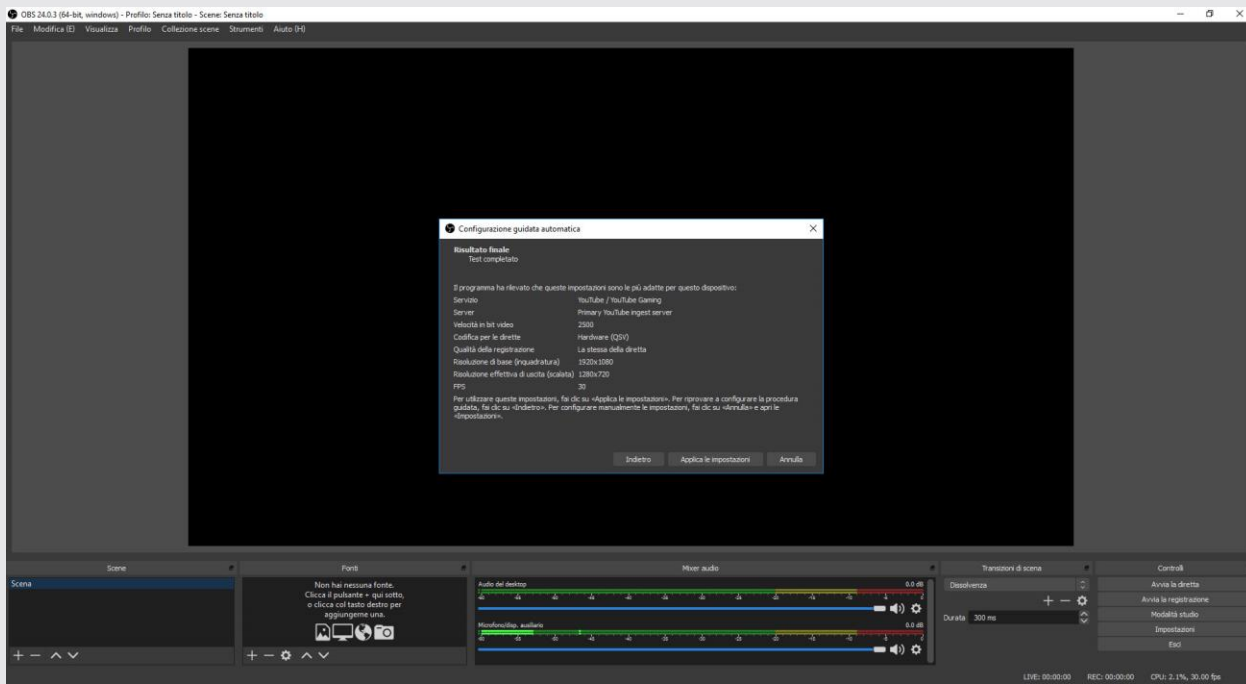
OBS 24.0.3 (64-bit, windows) - Profilo: Senza titolo - Scene: Senza titolo

File Modifica (E) Visualizza Profilo Collezione scene Strumenti Aiuto (H)

Configurazione guidata automatica

Risultato finale
Test completato

Il programma ha rilevato che queste impostazioni sono le più adatte per questo dispositivo:

| | |
|---|---|
| Servizio | YouTube / YouTube Gaming |
| Server | Primary YouTube ingest server |
| Velocità in bit video | 2500 |
| Codifica per le dirette | Hardware (QSV) |
| Qualità della registrazione | La stessa della diretta |
| Risoluzione di base (inquadratura) | 1920x1080 |
| Risoluzione effettiva di uscita (scalata) | 1280x720 |
| FPS | 30 |

Per utilizzare queste impostazioni, fai clic su «Applica le impostazioni». Per riprovare a configurare la procedura guidata, fai clic su «Indietro». Per configurare manualmente le impostazioni, fai clic su «Annulla» e apri le «Impostazioni».

Indietro Applica le impostazioni Annulla

Scene
Scena

Fonti
Non hai nessuna fonte. Clicca il pulsante + qui sotto, o clicca col tasto destro per aggiungerne una.

Mixer audio
Audio del desktop 0.0 dB
Microfono/disp. ausiliario 0.0 dB

Transizioni di scena
Dissolvenza
Durata 300 ms

Controlli
Avvia la diretta
Avvia la registrazione
Modalità studio
Impostazioni
Esci

LIVE: 00:00:00 REC: 00:00:00 CPU: 2.1%, 30.00 fps